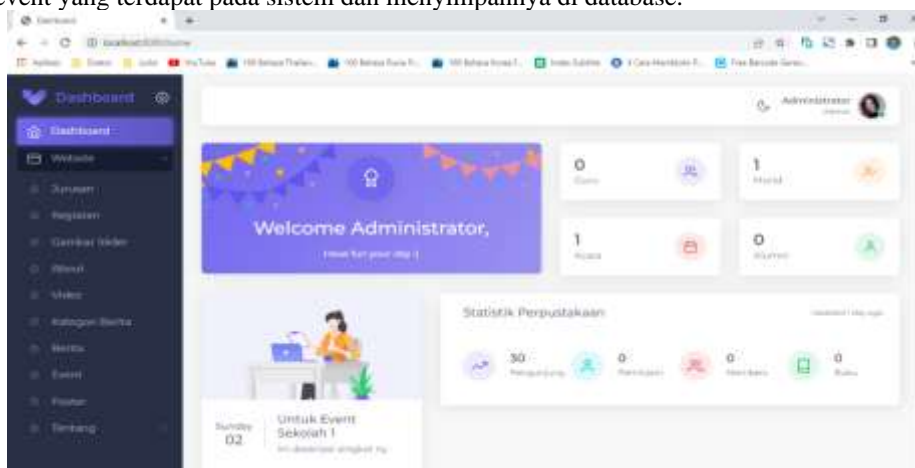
event yang terdapat pada sistem dan menyimpannya di database.

Dashboard

Dashboard
Website
Jurusan
Kegiatan
Gambar Slider
Album
Video
Kategori Berita
Berita
Event
Poster
Tentang

Administrator

Welcome Administrator,
How fun your day :)

0
Guru

1
Murid

1
Acara

0
Alumni

Statistik Perpustakaan

30
Pengunjung

0
Peminjam

0
Member

0
Buku

Sunday
02

Untuk Event Sekolah 1
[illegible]